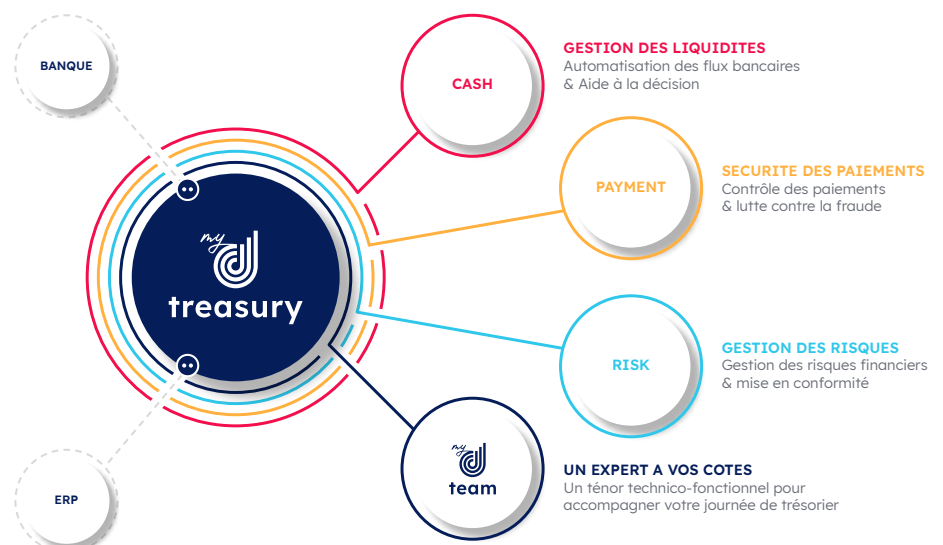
BANQUE

CASH

GESTION DES LIQUIDITES
Automatisation des flux bancaires
& Aide à la décision

PAYMENT

SECURITE DES PAIEMENTS
Contrôle des paiements
& lutte contre la fraude

my
treasury

RISK

GESTION DES RISQUES
Gestion des risques financiers
& mise en conformité

my
team

UN EXPERT A VOS COTES
Un ténor technico-fonctionnel pour
accompagner votre journée de trésorier

ERP